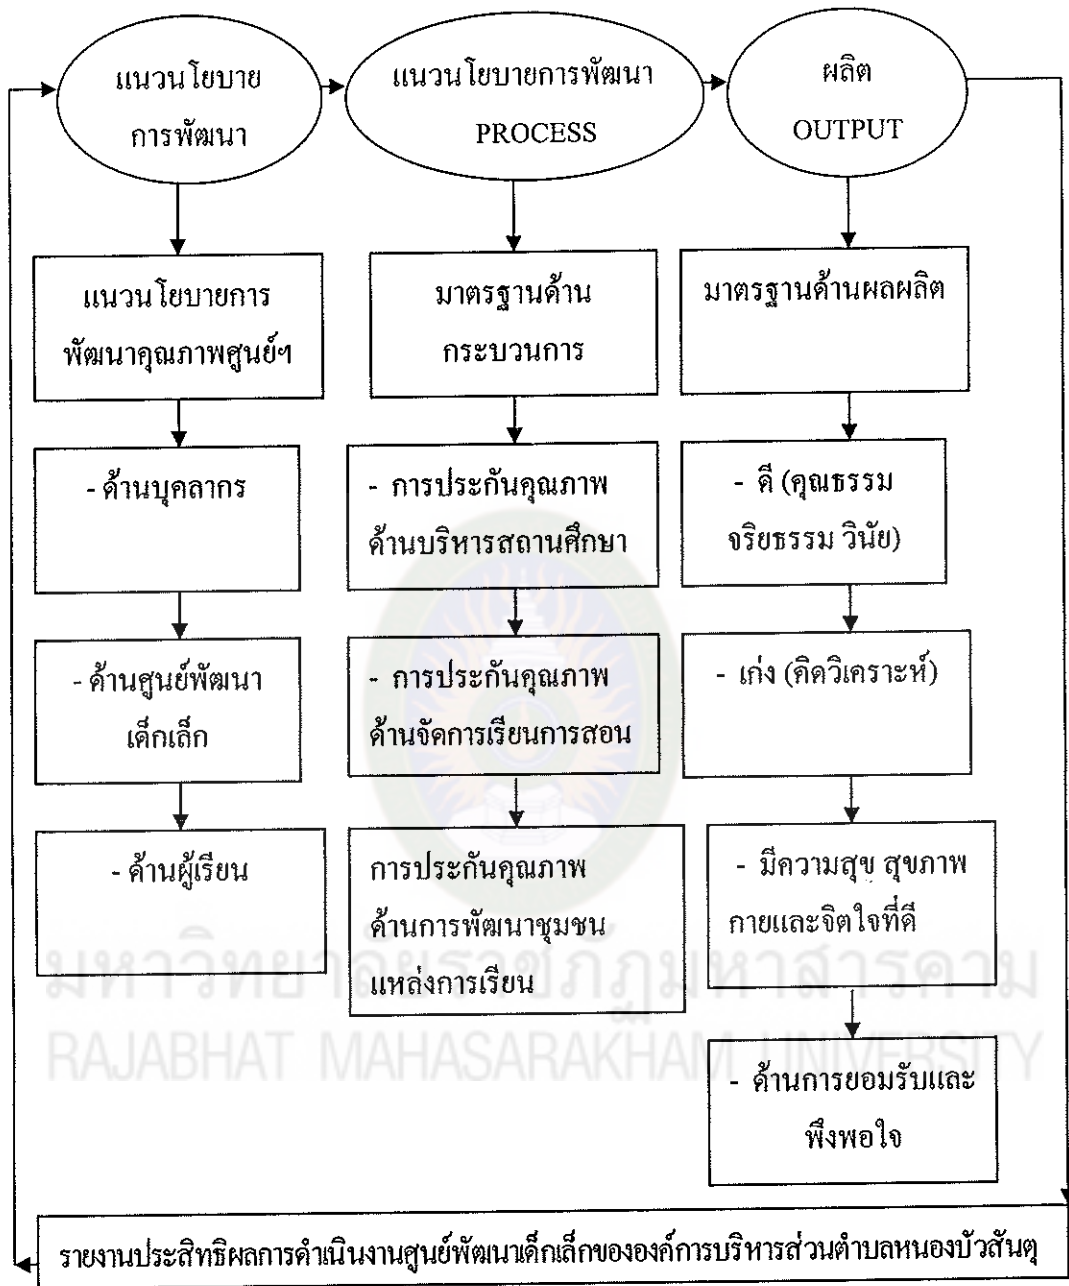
แนวนโยบาย การพัฒนา

แนวนโยบายการพัฒนา PROCESS

ผลิต OUTPUT

แนวนโยบายการพัฒนาคุณภาพศูนย์ฯ

- ด้านบุคลากร

- ด้านศูนย์พัฒนาเด็กเล็ก

- ด้านผู้เรียน

มาตรฐานด้านกระบวนการ

- การประกันคุณภาพด้านบริหารสถานศึกษา

- การประกันคุณภาพด้านจัดการเรียนการสอน

การประกันคุณภาพด้านการพัฒนาชุมชนแหล่งการเรียน

มาตรฐานด้านผลผลิต

- ดี (คุณธรรม จริยธรรม วินัย)

- เก่ง (คิดวิเคราะห์)

- มีความสุข สุขภาพกายและจิตใจที่ดี

- ด้านการยอมรับและพึงพอใจ

มหาวิทยาลัยราชภัฏมหาสารคาม
RAJABHAT MAHASARAKHAM UNIVERSITY

รายงานประสิทธิผลการดำเนินงานศูนย์พัฒนาเด็กเล็กขององค์การบริหารส่วนตำบลหนองบัวสันตุ